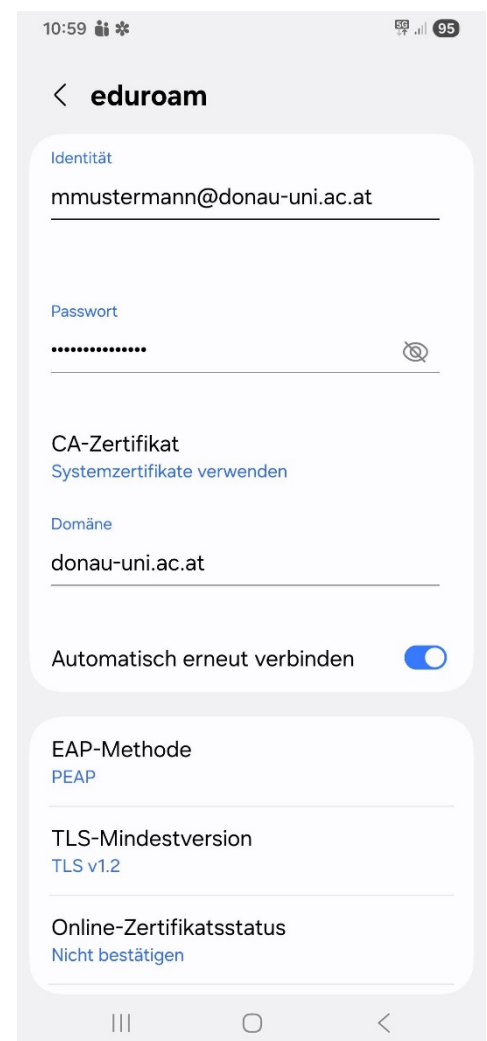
10:59

5G 95

< eduroam

Identität

mmustermann@donau-uni.ac.at

Passwort

•••••••••••••••

CA-Zertifikat
Systemzertifikate verwenden

Domäne

donau-uni.ac.at

Automatisch erneut verbinden

EAP-Methode
PEAP

TLS-Mindestversion
TLS v1.2

Online-Zertifikatsstatus
Nicht bestätigen